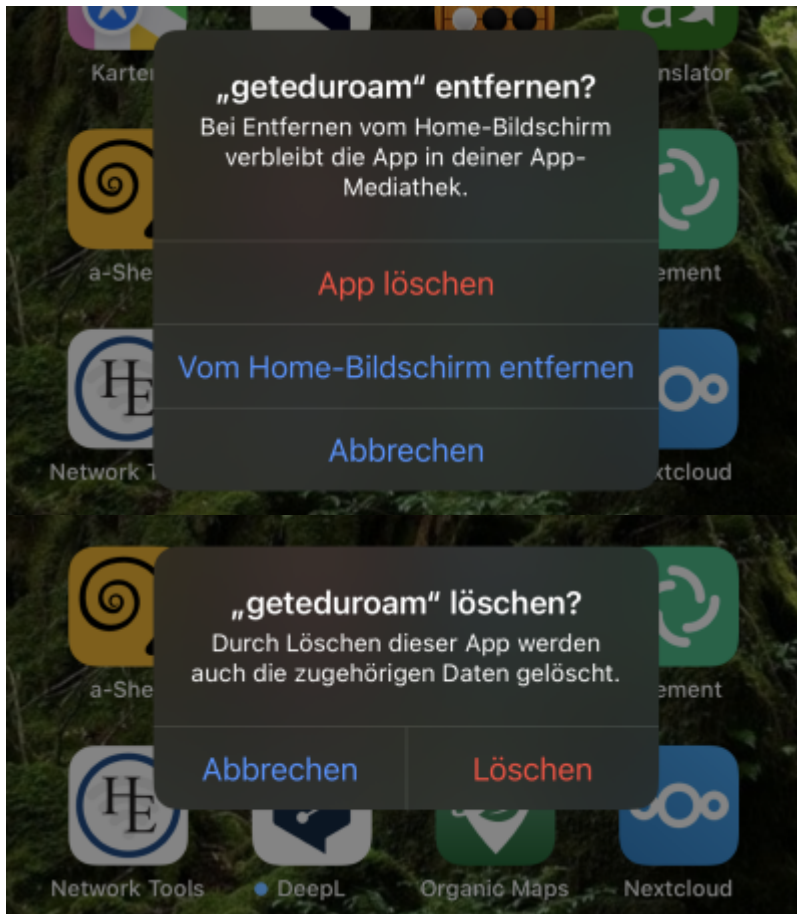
Karte

nslator

„geteduroam“ entfernen?
Bei Entfernen vom Home-Bildschirm verbleibt die App in deiner App-Mediathek.

App löschen

Vom Home-Bildschirm entfernen

Abbrechen

a-She

ement

Network T

xtcloud

„geteduroam“ löschen?
Durch Löschen dieser App werden auch die zugehörigen Daten gelöscht.

Abbrechen

Löschen

a-She

ement

Network Tools

DeepL

Organic Maps

Nextcloud